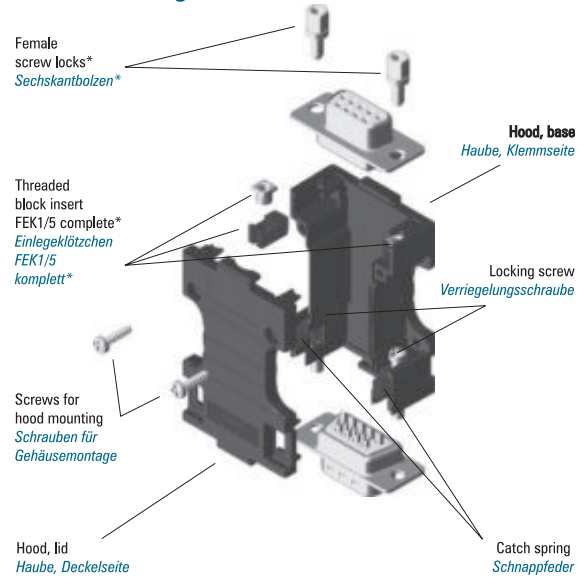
Female screw locks*
Sechskantbolzen*

Hood, base
Haube, Klemmseite

Threaded block insert FEK1/5 complete*
Einlegeklötzchen FEK1/5 komplett*

Locking screw
Verriegelungsschraube

Screws for hood mounting
Schrauben für Gehäusemontage

Hood, lid
Haube, Deckelseite

Catch spring
Schnappfeder